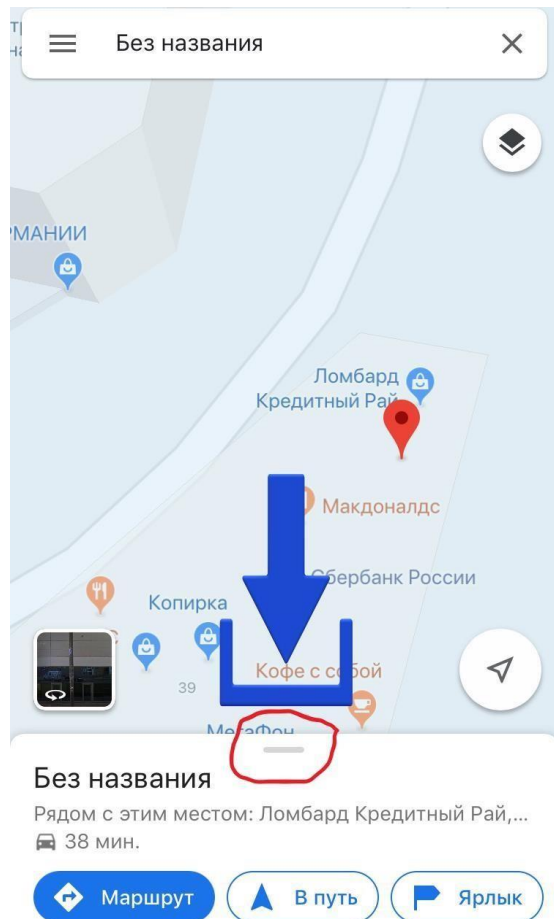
Без названия

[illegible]МАНИИ

Ломбард Кредитный Рай

Макдоналдс

Сбербанк России

Копирка

Кофе с собой

39

МегаФон

Без названия

Рядом с этим местом: Ломбард Кредитный Рай,...

38 мин.

Маршрут

В путь

Ярлык